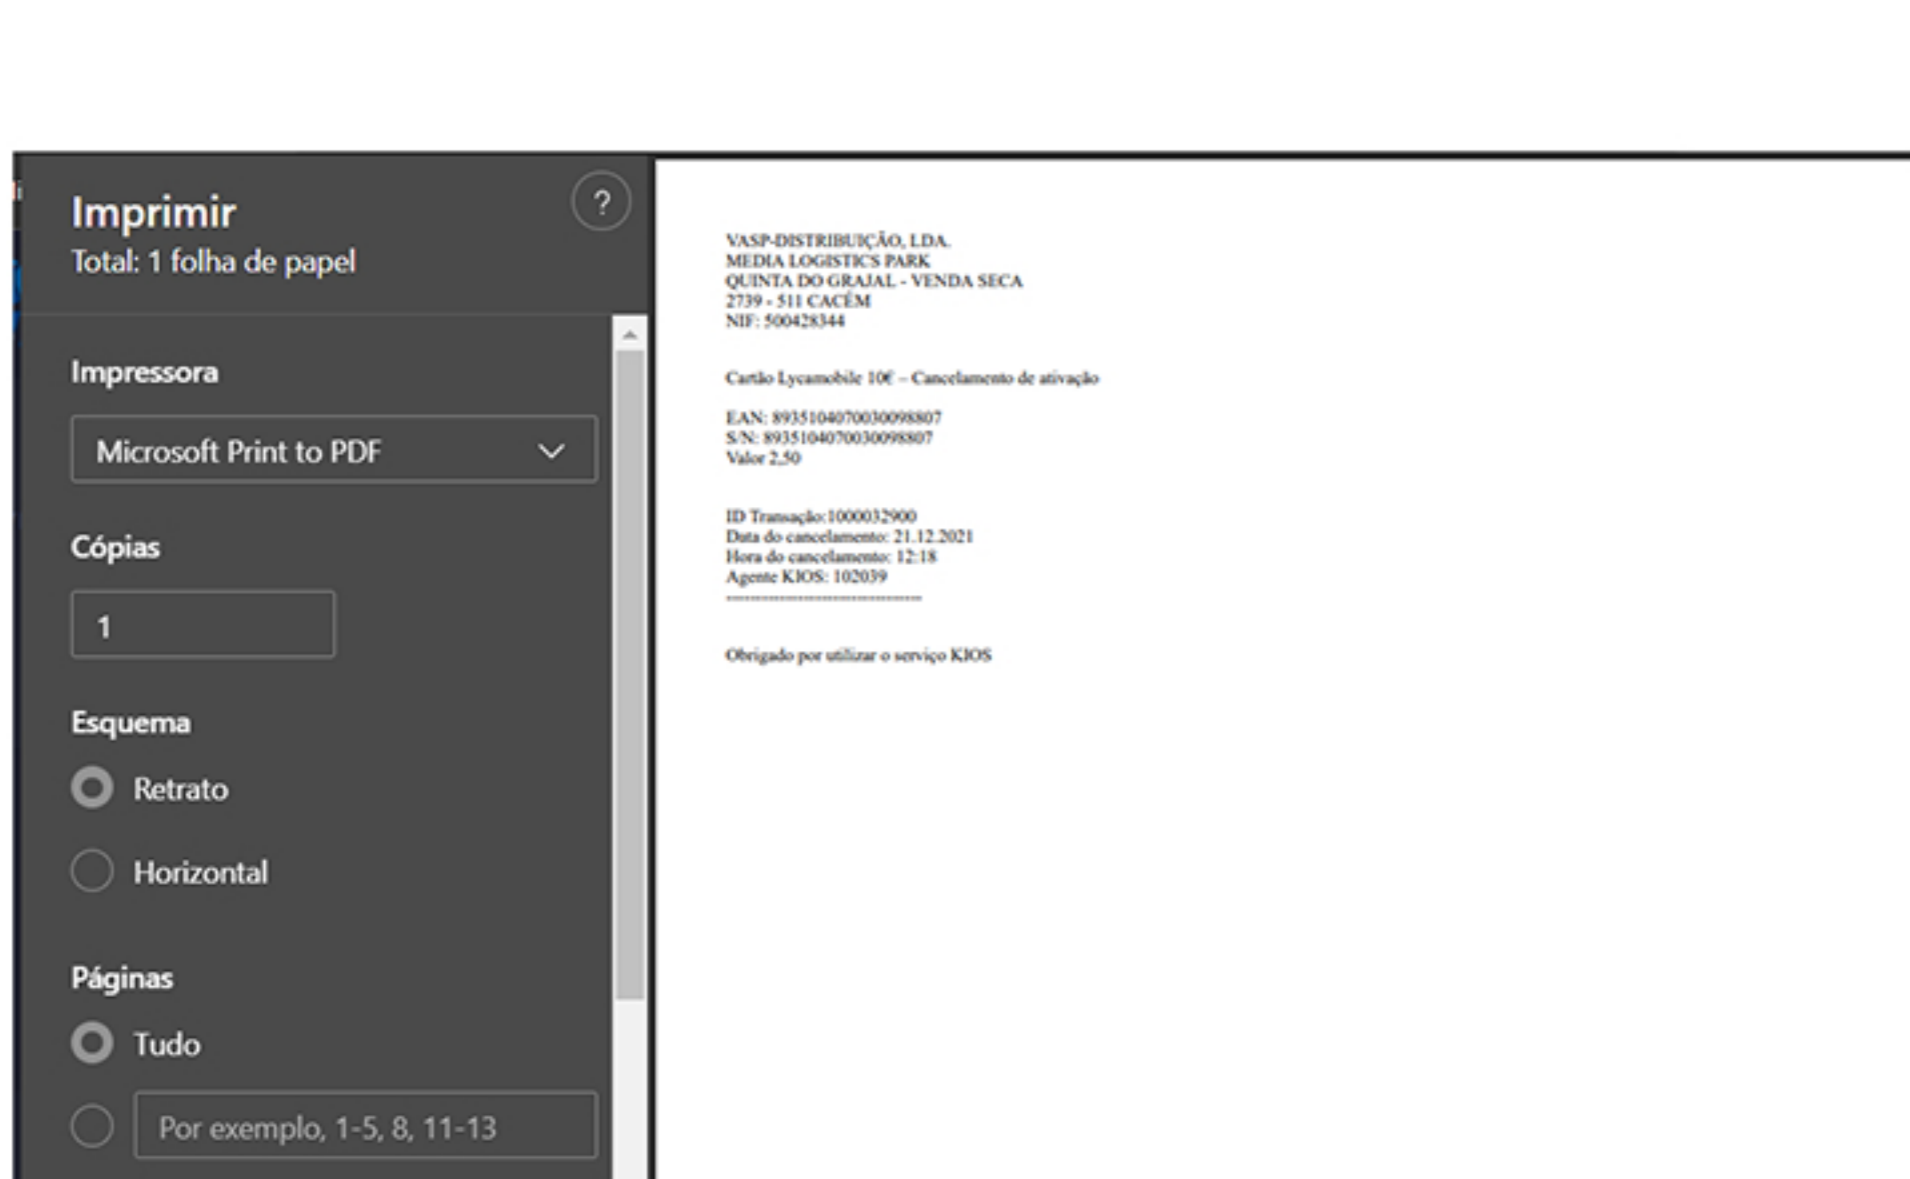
Imprimir
Total: 1 folha de papel

?

Impressora

Microsoft Print to PDF

Cópias

1

Esquema

Retrato

Horizontal

Páginas

Tudo

Por exemplo, 1-5, 8, 11-13

VASP-DISTRIBUIÇÃO, LDA.
MEDIA LOGISTICS PARK
QUINTA DO GRAJAL - VENDA SECA
2739 - 511 CACÉM
NIF: 500428344

Cartão Lycamobile 10€ – Cancelamento de ativação

EAN: 8935104070030098807
S/N: 8935104070030098807
Valor 2,50

ID Transação:1000032900
Data do cancelamento: 21.12.2021
Hora do cancelamento: 12:18
Agente KIOS: 102039
--------------------------------

Obrigado por utilizar o serviço KIOS